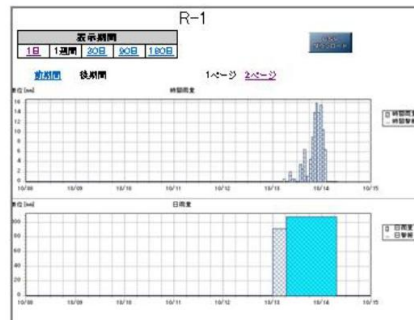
R-1

表示期間

1日 1週間 30日 90日 180日

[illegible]

前期間 後期間 1ページ 2ページ

単位 [mm] 時間雨量

16
14
12
10
8
6
4
2
0

10/08 10/09 10/10 10/11 10/12 10/13 10/14 10/15

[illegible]

単位 [mm] 日雨量

120
100
80
60
40
20
0

10/08 10/09 10/10 10/11 10/12 10/13 10/14 10/15

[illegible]